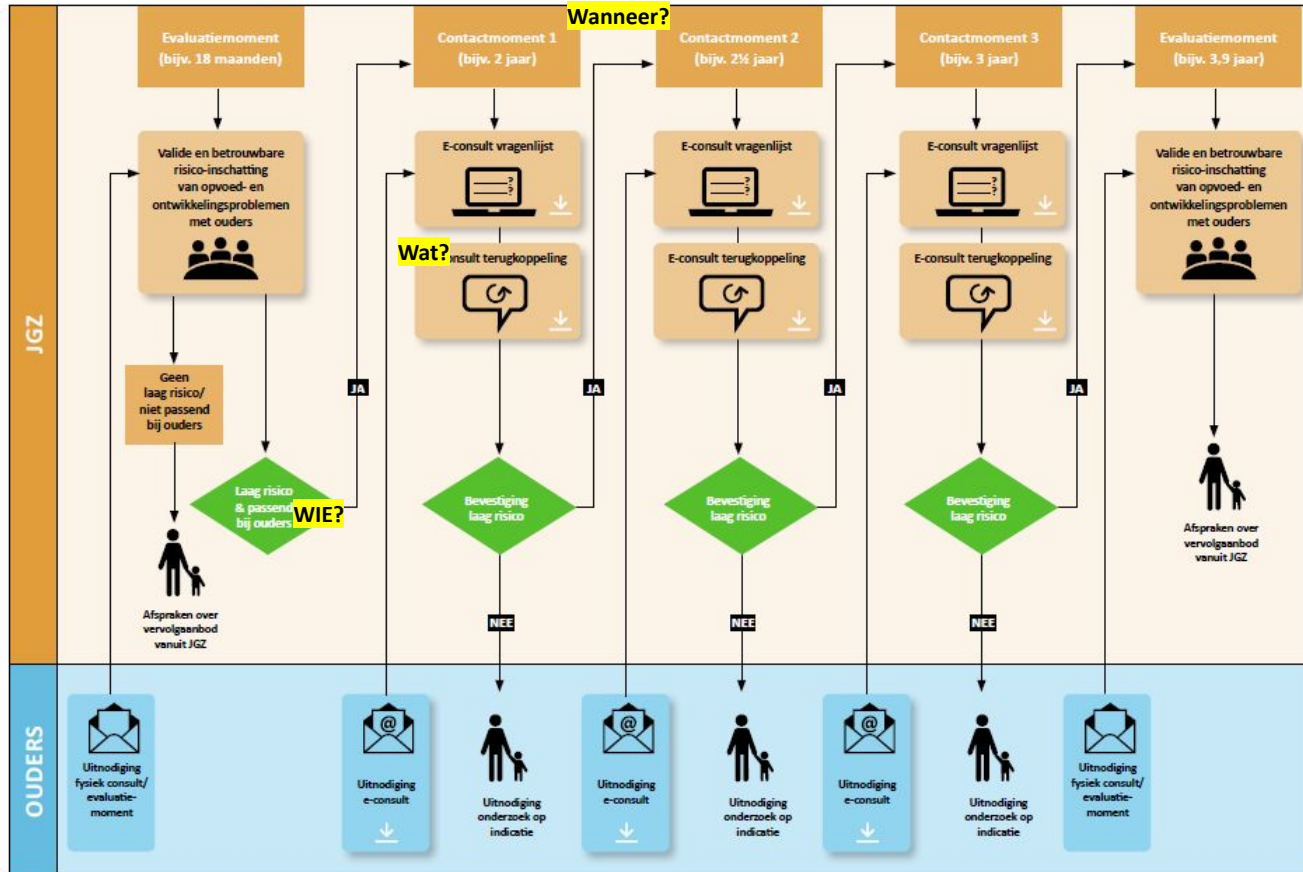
JGZ

OUDERS

Evaluatiemoment (bijv. 18 maanden)

Contactmoment 1 (bijv. 2 jaar)

Wanneer?

Contactmoment 2 (bijv. 2½ jaar)

Contactmoment 3 (bijv. 3 jaar)

Evaluatiemoment (bijv. 3,9 jaar)

Valide en betrouwbare risico-inschatting van opvoed- en ontwikkelingsproblemen met ouders

E-consult vragenlijst

E-consult vragenlijst

E-consult vragenlijst

Valide en betrouwbare risico-inschatting van opvoed- en ontwikkelingsproblemen met ouders

Wat?

E-consult terugkoppeling

E-consult terugkoppeling

E-consult terugkoppeling

Geen laag risico/ niet passend bij ouders

JA

JA

JA

JA

Laag risico & passend bij ouders

WIE?

Bevestiging laag risico

Bevestiging laag risico

Bevestiging laag risico

Afspraken over vervolgaanbod vanuit JGZ

Afspraken over vervolgaanbod vanuit JGZ

NEE

NEE

NEE

Uitnodiging fysiek consult/ evaluatie-moment

Uitnodiging e-consult

Uitnodiging onderzoek op indicatie

Uitnodiging e-consult

Uitnodiging onderzoek op indicatie

Uitnodiging e-consult

Uitnodiging onderzoek op indicatie

Uitnodiging fysiek consult/ evaluatie-moment